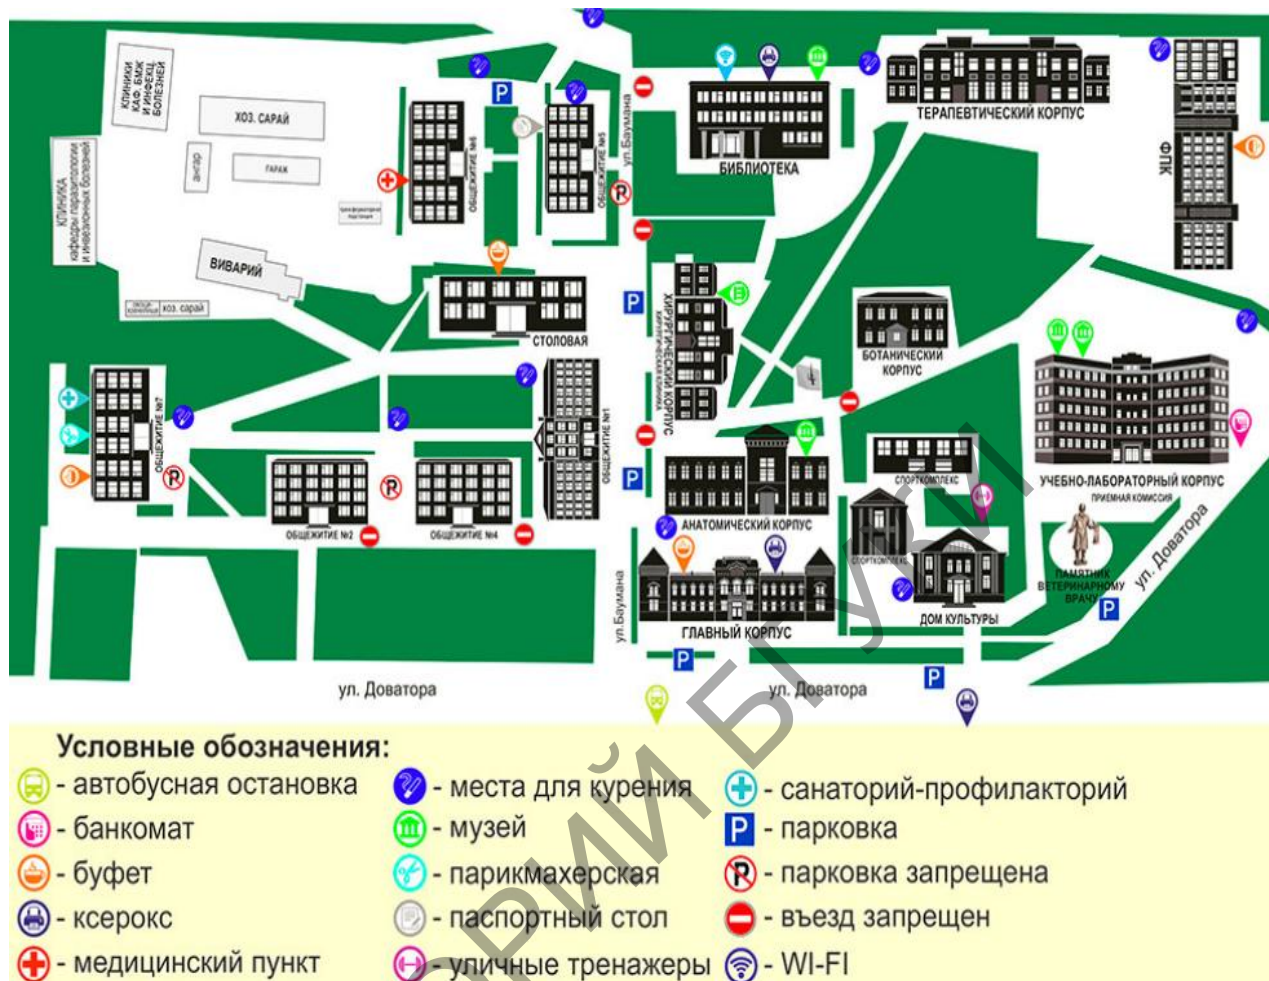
КЛИНИКИ КАФ. БМЖ И ИНФЕКЦ. БОЛЕЗНЕЙ

ХОЗ. САРАЙ

КЛИНИКА кафедры паразитологии и инвазионных болезней

ГАРАЖ

ОБЩЕЖИТИЕ №6

ОБЩЕЖИТИЕ №5

ул. Баумана

БИБЛИОТЕКА

ТЕРАПЕВТИЧЕСКИЙ КОРПУС

ФПК

ВИВАРИЙ

ХОЗ. САРАЙ

СТОЛОВАЯ

ХИРУРГИЧЕСКИЙ КОРПУС

БОТАНИЧЕСКИЙ КОРПУС

ОБЩЕЖИТИЕ №7

ОБЩЕЖИТИЕ №1

ОБЩЕЖИТИЕ №2

ОБЩЕЖИТИЕ №4

АНАТОМИЧЕСКИЙ КОРПУС

СПОРТКОМПЛЕКС

СПОРТКОМПЛЕКС

УЧЕБНО-ЛАБОРАТОРНЫЙ КОРПУС

ПРИЕМНАЯ КОМИССИЯ

ПАМЯТНИК ВЕТЕРИНАРНОМУ ВРАЧУ

ул. Доватора

ул. Баумана

ГЛАВНЫЙ КОРПУС

ДОМ КУЛЬТУРЫ

ул. Доватора

ул. Доватора

Условные обозначения:

- автобусная остановка
- банкомат
- буфет
- ксерокс
- медицинский пункт
- места для курения
- музей
- парикмахерская
- паспортный стол
- уличные тренажеры
- санаторий-профилакторий
P - парковка
- парковка запрещена
- въезд запрещен
- WI-FI

БГАВМ